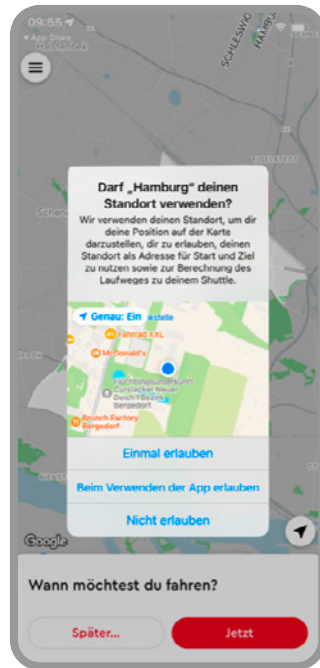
09:55
◂ App Store

Darf „Hamburg" deinen Standort verwenden?
Wir verwenden deinen Standort, um dir deine Position auf der Karte darzustellen, dir zu erlauben, deinen Standort als Adresse für Start und Ziel zu nutzen sowie zur Berechnung des Laufweges zu deinem Shuttle.

Genau: Ein
Fahrrad XXL
McDonald's
Flüchtlingsunterkunft Curslacker Neuer Deich | Bezirk Bergedorf
Brunch Factory Bergedorf

Einmal erlauben
Beim Verwenden der App erlauben
Nicht erlauben

Google

Wann möchtest du fahren?
Später...
Jetzt